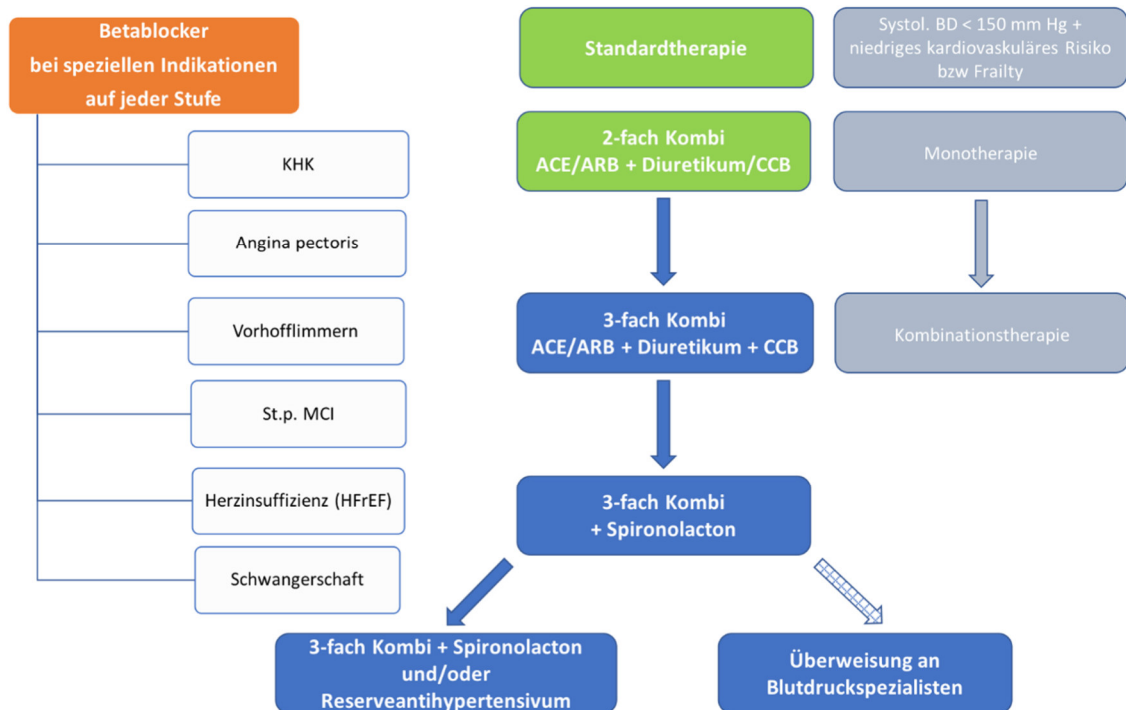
Betablocker bei speziellen Indikationen auf jeder Stufe

KHK

Angina pectoris

Vorhofflimmern

St.p. MCI

Herzinsuffizienz (HFrEF)

Schwangerschaft

Standardtherapie

Systol. BD < 150 mm Hg + niedriges kardiovaskuläres Risiko bzw Frailty

2-fach Kombi ACE/ARB + Diuretikum/CCB

Monotherapie

3-fach Kombi ACE/ARB + Diuretikum + CCB

Kombinationstherapie

3-fach Kombi + Spironolacton

3-fach Kombi + Spironolacton und/oder Reserveantihypertensivum

Überweisung an Blutdruckspezialisten